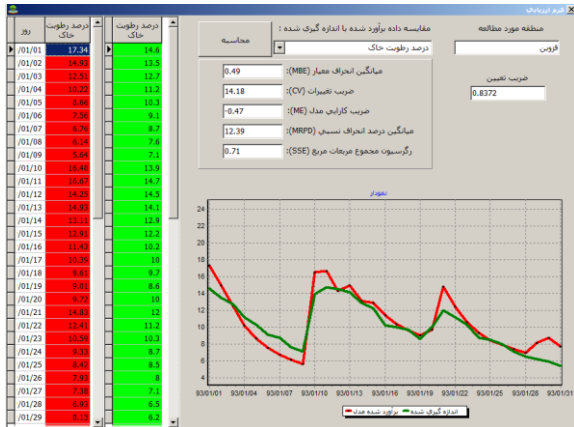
فرم ارزیابی

| روز | درصد رطوبت خاک | درصد رطوبت خاک |
|---|---|---|
| /01/01 | 17.34 | 14.6 |
| /01/02 | 14.93 | 13.5 |
| /01/03 | 12.51 | 12.7 |
| /01/04 | 10.22 | 11.2 |
| /01/05 | 8.86 | 10.3 |
| /01/06 | 7.56 | 9.1 |
| /01/07 | 6.76 | 8.7 |
| /01/08 | 6.14 | 7.6 |
| /01/09 | 5.64 | 7.1 |
| /01/10 | 16.48 | 13.9 |
| /01/11 | 16.67 | 14.7 |
| /01/12 | 14.25 | 14.5 |
| /01/13 | 14.93 | 14.1 |
| /01/14 | 13.15 | 12.9 |
| /01/15 | 12.91 | 12.2 |
| /01/16 | 11.43 | 10.2 |
| /01/17 | 10.39 | 10 |
| /01/18 | 9.61 | 9.7 |
| /01/19 | 9.01 | 8.6 |
| /01/20 | 9.73 | 10 |
| /01/21 | 14.83 | 12 |
| /01/22 | 12.41 | 11.2 |
| /01/23 | 10.59 | 10.3 |
| /01/24 | 9.33 | 8.7 |
| /01/25 | 8.42 | 8.5 |
| /01/26 | 7.93 | 8 |
| /01/27 | 7.38 | 7.1 |
| /01/28 | 6.93 | 6.5 |
| /01/29 | 6.13 | 6.2 |

مقایسه داده برآورد شده با اندازه گیری شده :
درصد رطوبت خاک
محاسبه

منطقه مورد مطالعه
قزوین

ضریب تعیین
0.8372

0.49 میانگین انحراف معیار (MBE)
14.18 ضریب تغییرات (CV)
-0.47 ضریب کارایی مدل (ME)
12.39 میانگین درصد انحراف نسبی (MRPD)
0.71 رگرسیون مجموع مربعات مربع (SSE)

نمودار

24
22
20
18
16
14
12
10
8
6
4
2
0

93/01/01 93/01/04 93/01/07 93/01/10 93/01/13 93/01/16 93/01/19 93/01/22 93/01/25 93/01/28 93/01/31

برآورد شده مدل — اندازه گیری شده